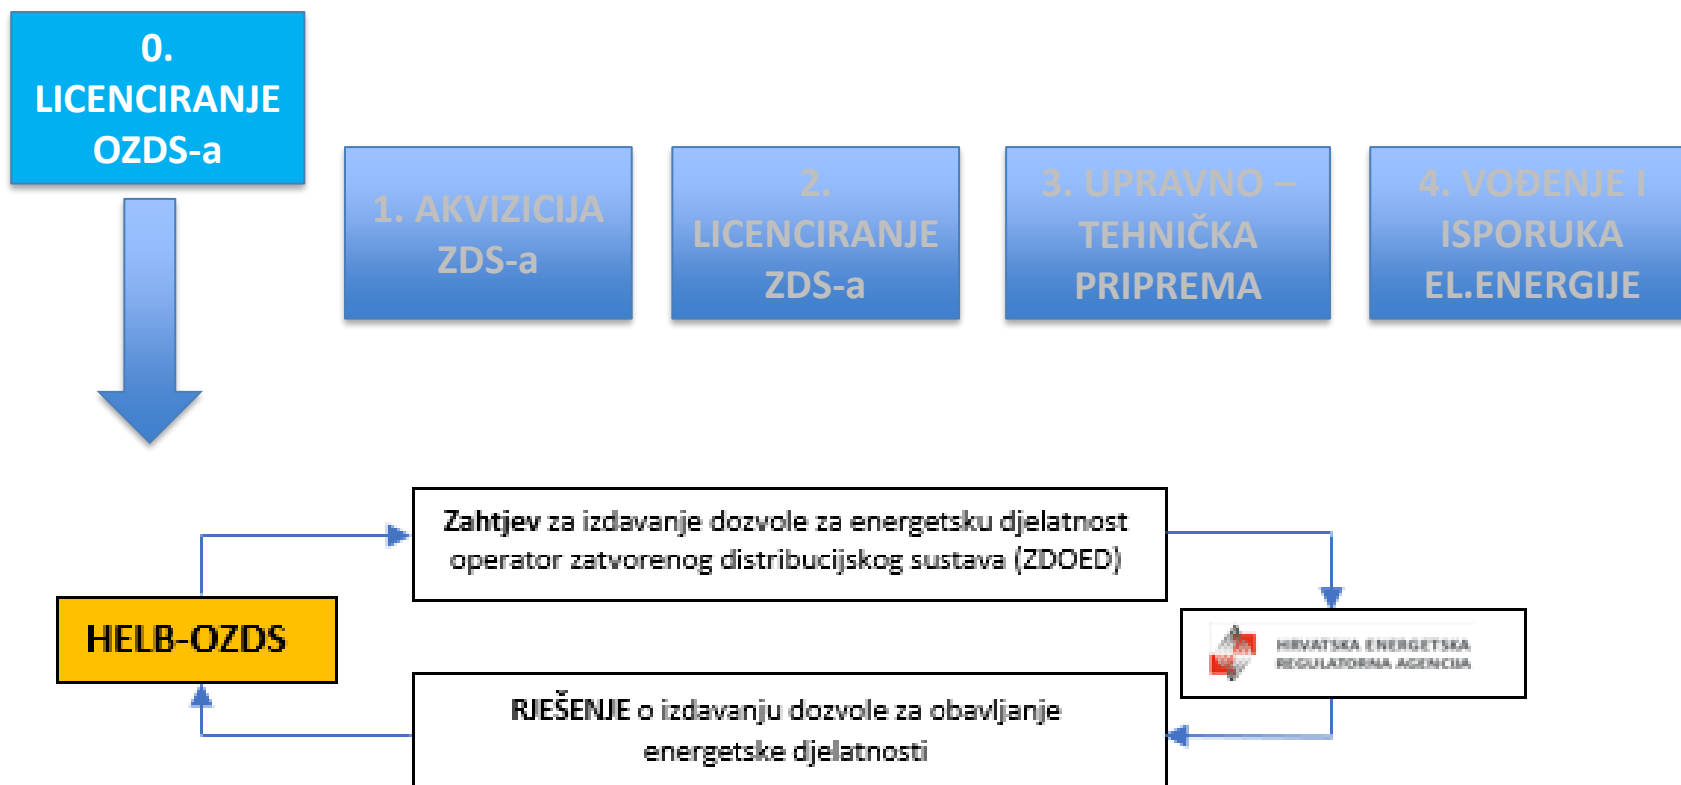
0. LICENCIRANJE OZDS-a

1. AKVIZICIJA ZDS-a

2. LICENCIRANJE ZDS-a

3. UPRAVNO – TEHNIČKA PRIPREMA

4. VOĐENJE I ISPORUKA EL.ENERGIJE

Zahtjev za izdavanje dozvole za energetsku djelatnost operator zatvorenog distribucijskog sustava (ZDOED)

HELB-OZDS

HRVATSKA ENERGETSKA REGULATORNA AGENCIJA

RJEŠENJE o izdavanju dozvole za obavljanje energetske djelatnosti